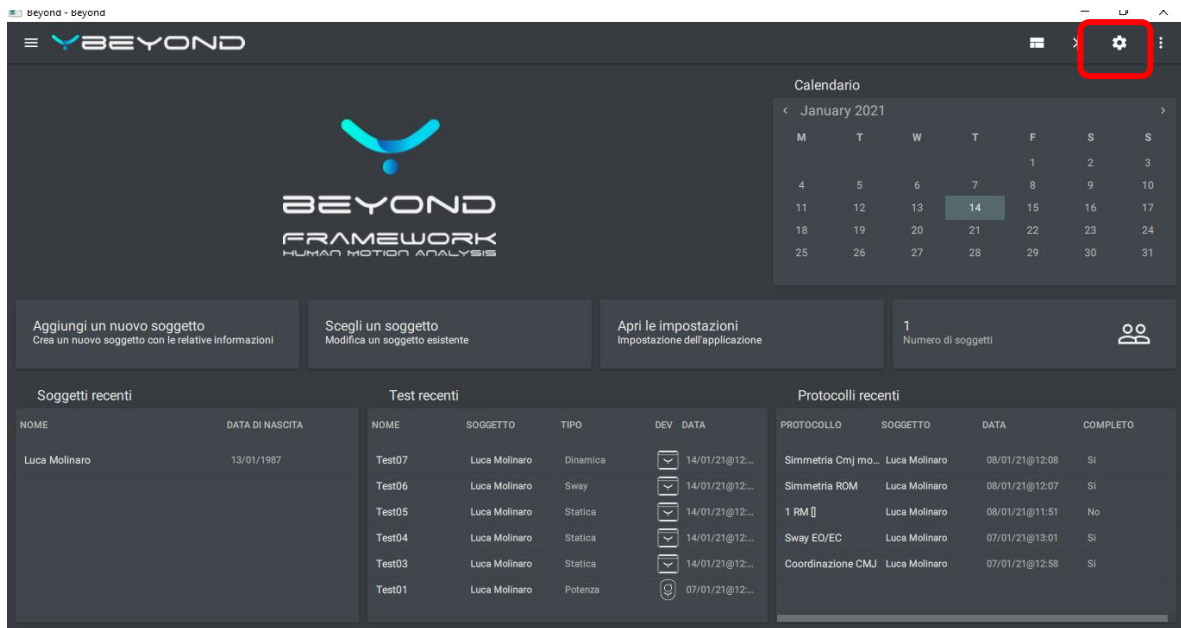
Beyond - Beyond

BEYOND

BEYOND
FRAMEWORK
HUMAN MOTION ANALYSIS

Calendario

January 2021

| M | T | W | T | F | S | S |
|---|---|---|---|---|---|---|
| | | | | 1 | 2 | 3 |
| 4 | 5 | 6 | 7 | 8 | 9 | 10 |
| 11 | 12 | 13 | 14 | 15 | 16 | 17 |
| 18 | 19 | 20 | 21 | 22 | 23 | 24 |
| 25 | 26 | 27 | 28 | 29 | 30 | 31 |

Aggiungi un nuovo soggetto
Crea un nuovo soggetto con le relative informazioni

Scegli un soggetto
Modifica un soggetto esistente

Apri le impostazioni
Impostazione dell'applicazione

1
Numero di soggetti

Soggetti recenti

| NOME | DATA DI NASCITA |
|---|---|
| Luca Molinaro | 13/01/1987 |

Test recenti

| NOME | SOGGETTO | TIPO | DEV | DATA |
|---|---|---|---|---|
| Test07 | Luca Molinaro | Dinamica | | 14/01/21@12:... |
| Test06 | Luca Molinaro | Sway | | 14/01/21@12:... |
| Test05 | Luca Molinaro | Statica | | 14/01/21@12:... |
| Test04 | Luca Molinaro | Statica | | 14/01/21@12:... |
| Test03 | Luca Molinaro | Statica | | 14/01/21@12:... |
| Test01 | Luca Molinaro | Potenza | | 07/01/21@12:... |

Protocolli recenti

| PROTOCOLLO | SOGGETTO | DATA | COMPLETO |
|---|---|---|---|
| Simmetria Cmj mo... | Luca Molinaro | 08/01/21@12:08 | Si |
| Simmetria ROM | Luca Molinaro | 08/01/21@12:07 | Si |
| 1 RM [] | Luca Molinaro | 08/01/21@11:51 | No |
| Sway EO/EC | Luca Molinaro | 07/01/21@13:01 | Si |
| Coordinazione CMJ | Luca Molinaro | 07/01/21@12:58 | Si |